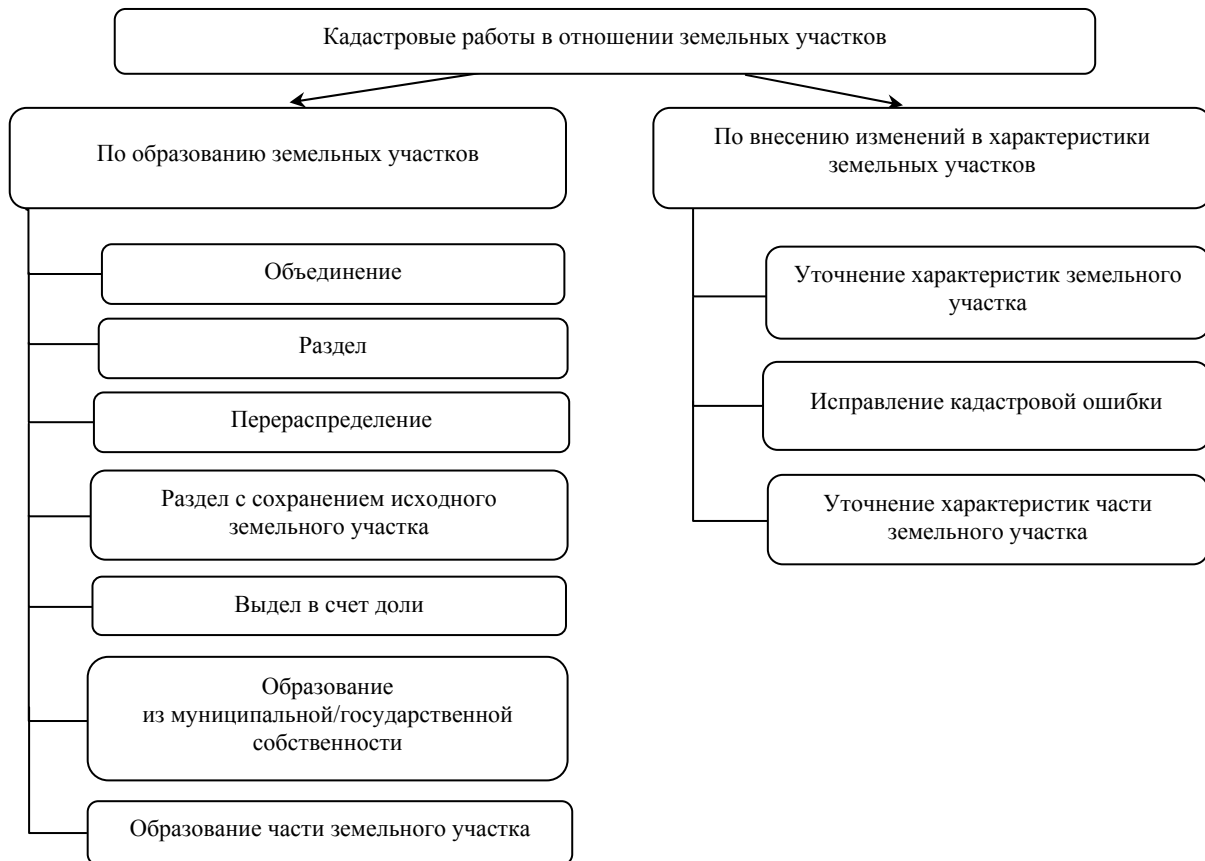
Кадастровые работы в отношении земельных участков

По образованию земельных участков

Объединение

Раздел

Перераспределение

Раздел с сохранением исходного земельного участка

Выдел в счет доли

Образование из муниципальной/государственной собственности

Образование части земельного участка

По внесению изменений в характеристики земельных участков

Уточнение характеристик земельного участка

Исправление кадастровой ошибки

Уточнение характеристик части земельного участка